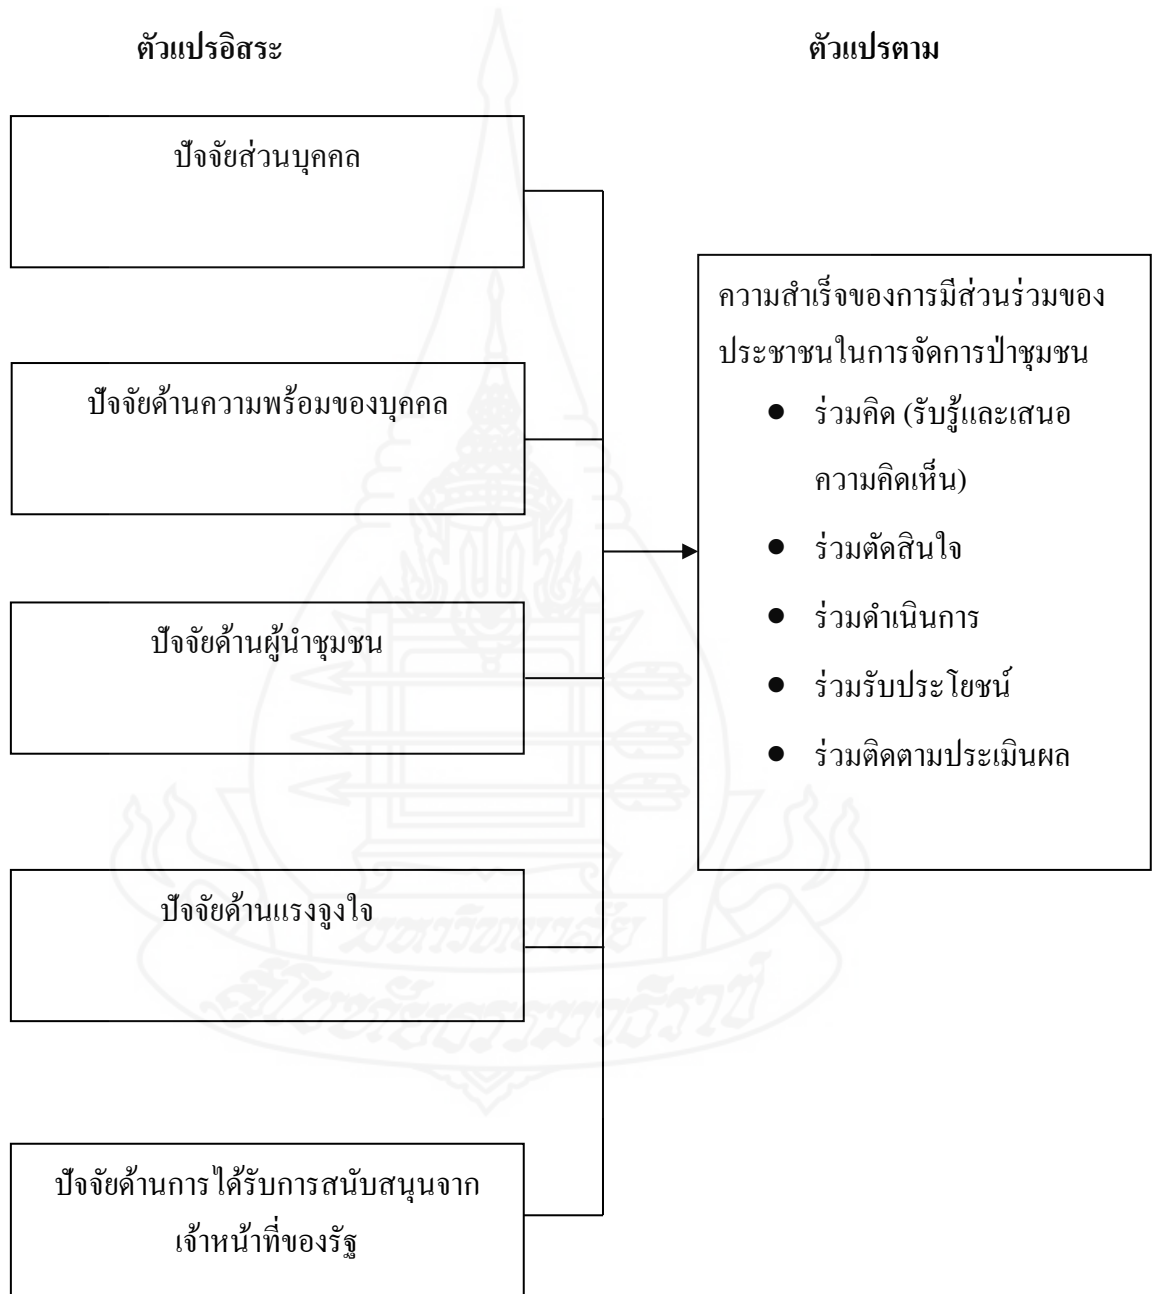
ตัวแปรอิสระ

ตัวแปรตาม

ปัจจัยส่วนบุคคล

ปัจจัยด้านความพร้อมของบุคคล

ปัจจัยด้านผู้นำชุมชน

ปัจจัยด้านแรงจูงใจ

ปัจจัยด้านการได้รับการสนับสนุนจากเจ้าหน้าที่ของรัฐ

ความสำเร็จของการมีส่วนร่วมของประชาชนในการจัดการป่าชุมชน

- ร่วมคิด (รับรู้และเสนอความคิดเห็น)
- ร่วมตัดสินใจ
- ร่วมดำเนินการ
- ร่วมรับประโยชน์
- ร่วมติดตามประเมินผล

มหาวิทยาลัยสุโขทัยธรรมาธิราช